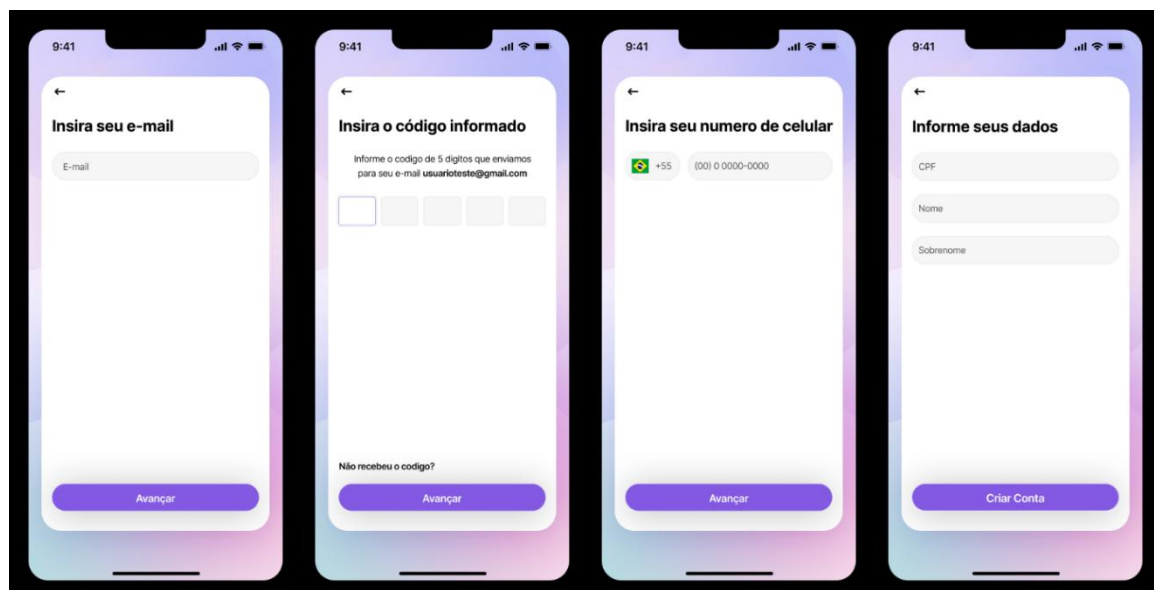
9:41

←

Insira seu e-mail

E-mail

Avançar

9:41

←

Insira o código informado

Informe o codigo de 5 digitos que enviamos para seu e-mail **usuarioteste@gmail.com**

Não recebeu o codigo?

Avançar

9:41

←

Insira seu numero de celular

+55

(00) 0 0000-0000

Avançar

9:41

←

Informe seus dados

CPF

Nome

Sobrenome

Criar Conta